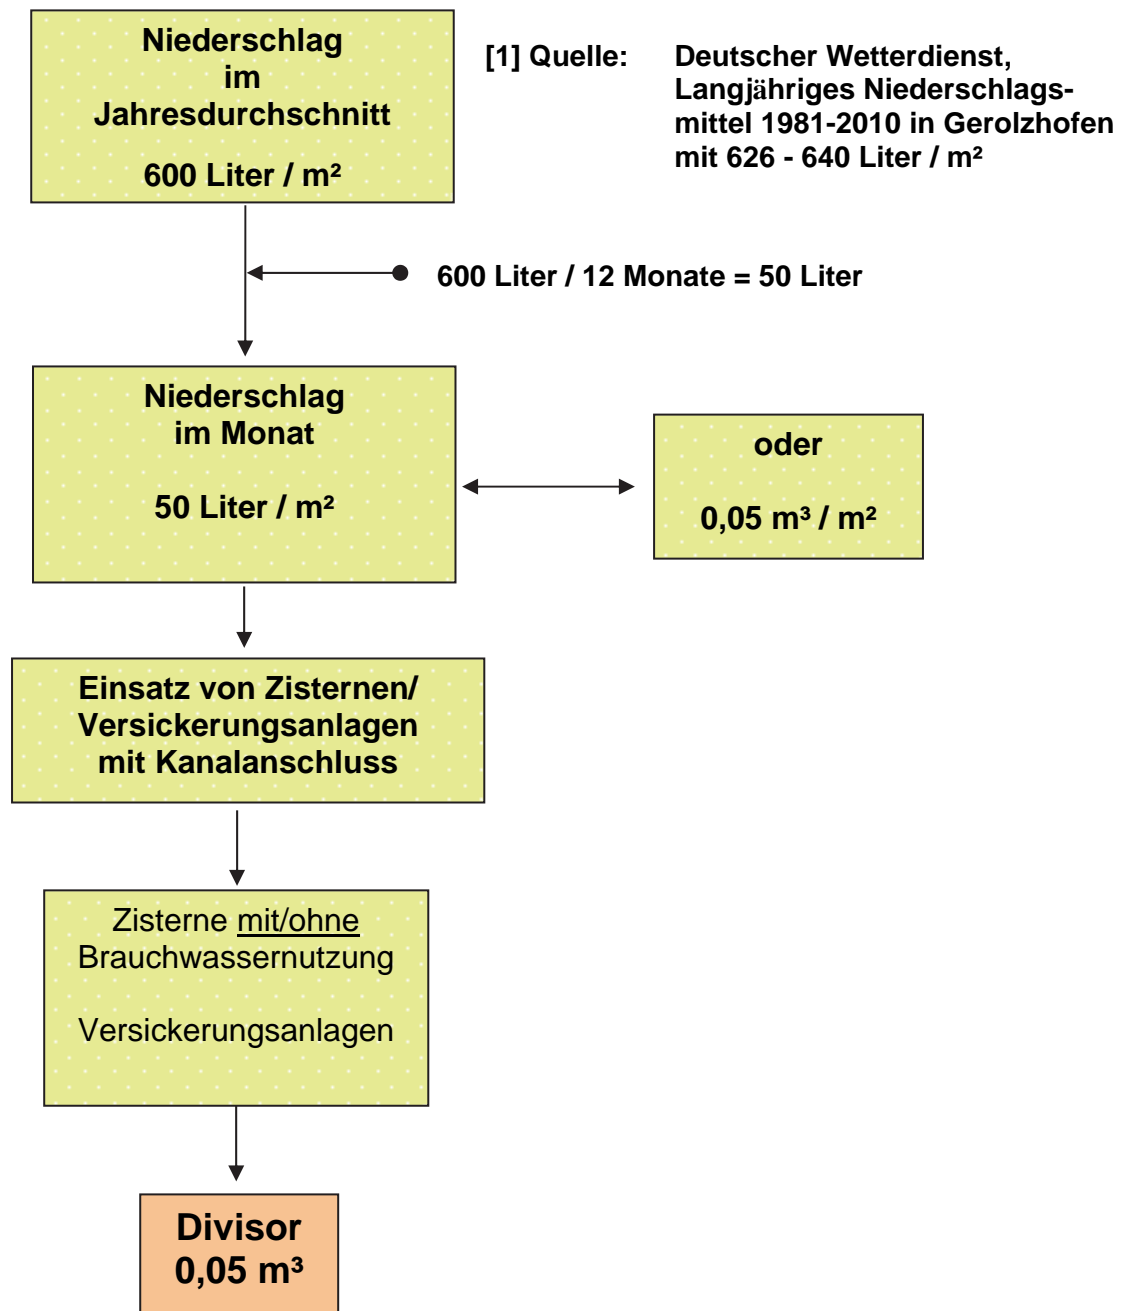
Niederschlag im Jahresdurchschnitt

600 Liter / m²

[1] Quelle: Deutscher Wetterdienst, Langjähriges Niederschlagsmittel 1981-2010 in Gerolzhofen mit 626 - 640 Liter / m²

600 Liter / 12 Monate = 50 Liter

Niederschlag im Monat

50 Liter / m²

oder

0,05 m³ / m²

Einsatz von Zisternen/ Versickerungsanlagen mit Kanalanschluss

Zisterne mit/ohne Brauchwassernutzung

Versickerungsanlagen

Divisor 0,05 m³